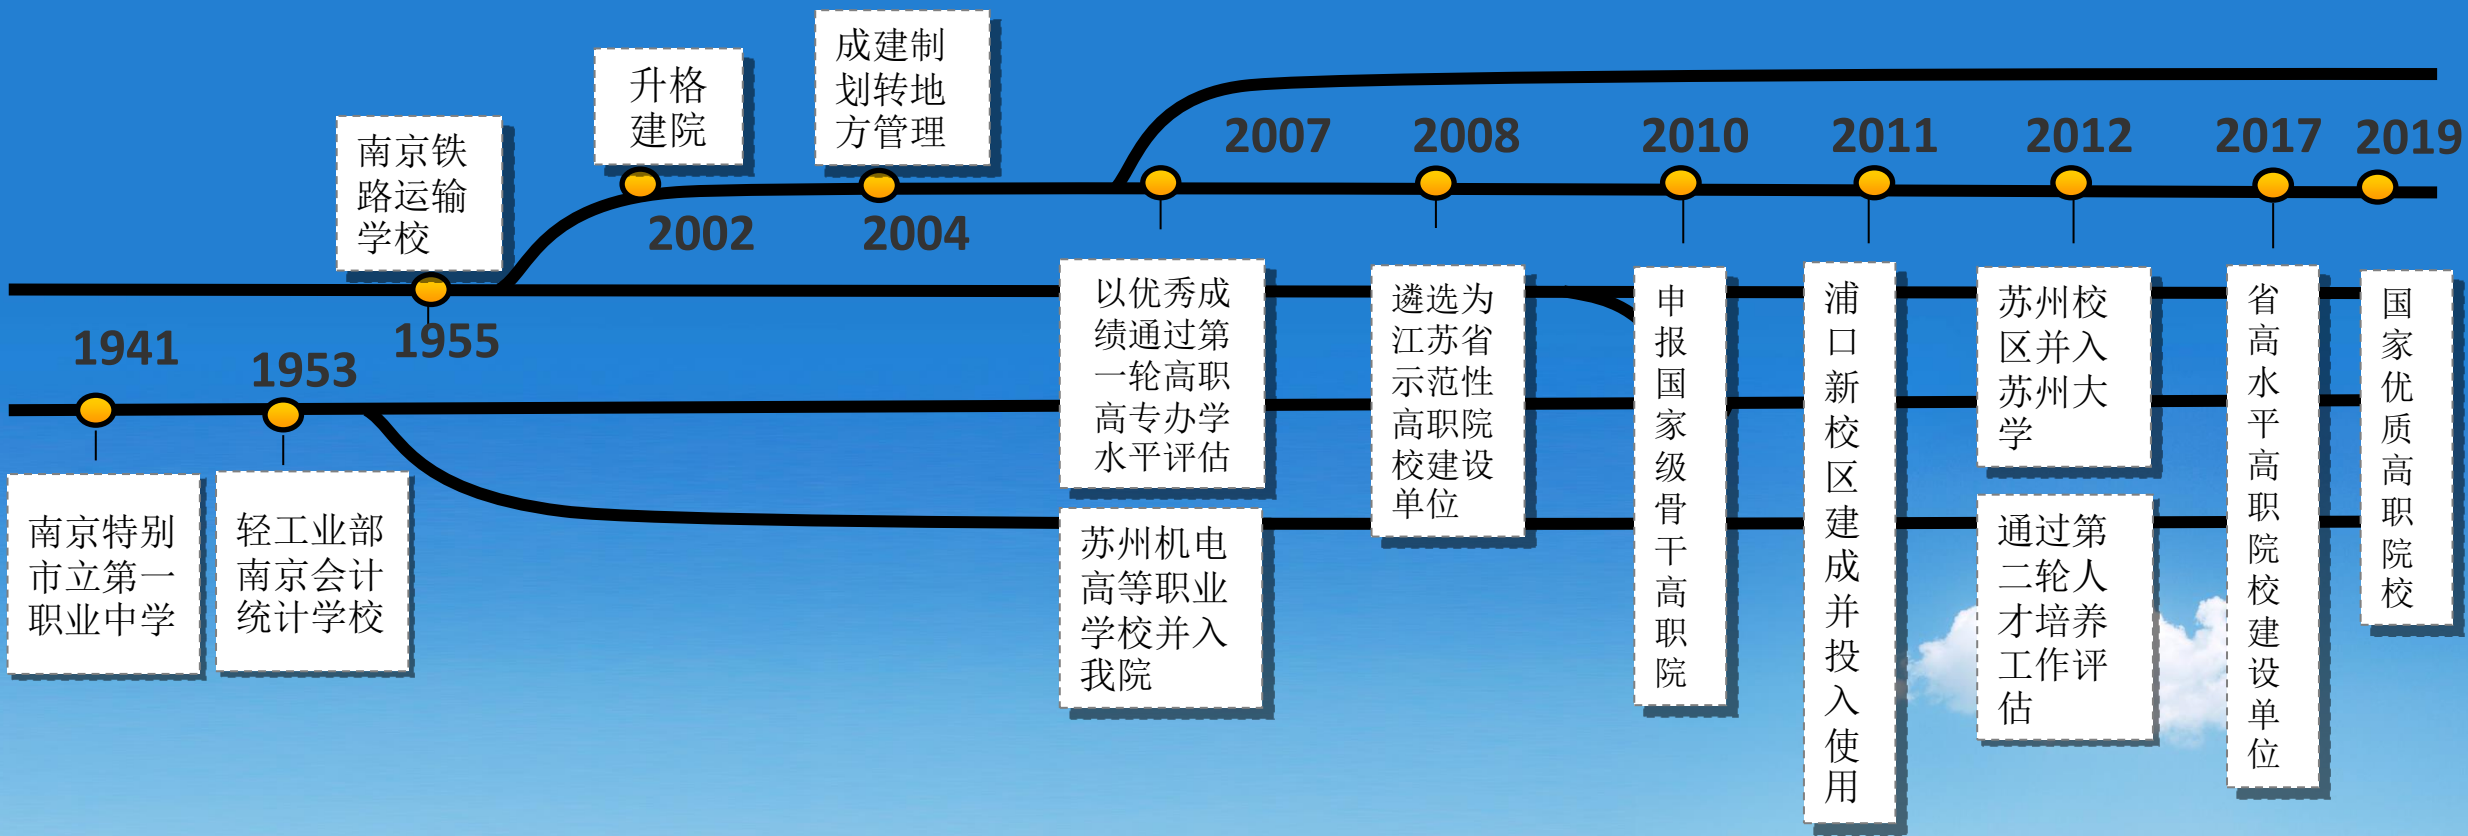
成建制划转地方管理

升格建院

南京铁路运输学校

2007

2008

2010

2011

2012

2017

2019

2002

2004

1941

1953

1955

以优秀成绩通过第一轮高职高专办学水平评估

遴选为江苏省示范性高职院校建设单位

申报国家级骨干高职院

浦口新校区建成并投入使用

苏州校区并入苏州大学

省高水平高职院校建设单位

国家优质高职院校

南京特别市立第一职业中学

轻工业部南京会计统计学校

苏州机电高等职业学校并入我院

通过第二轮人才培养工作评估